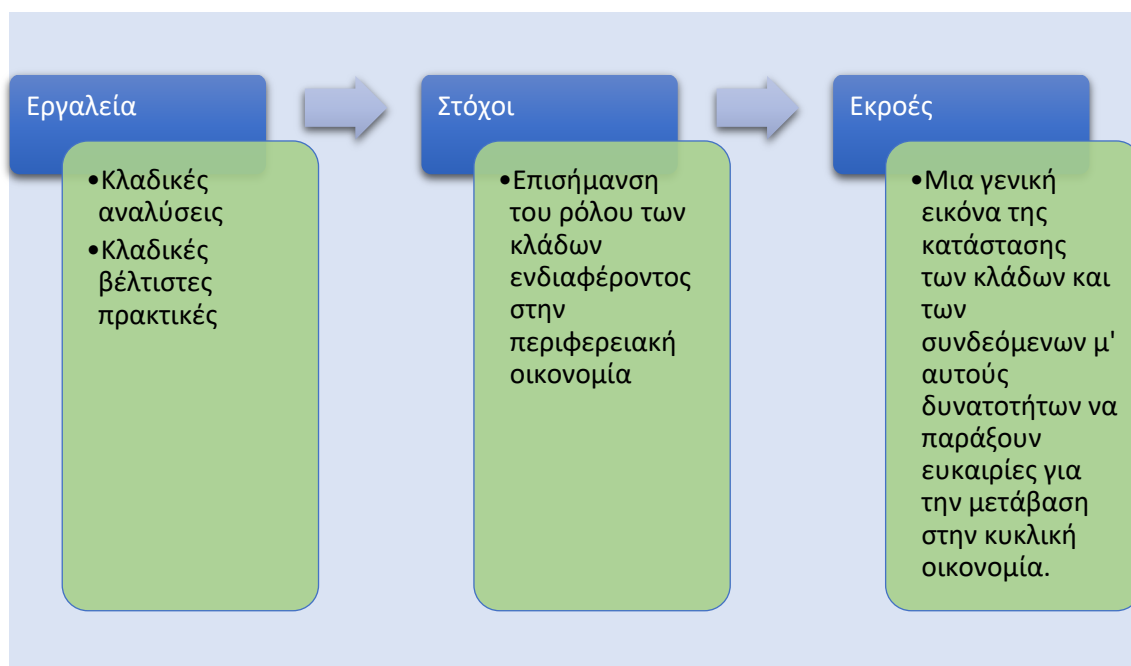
Εργαλεία

• Κλαδικές αναλύσεις
• Κλαδικές βέλτιστες πρακτικές

Στόχοι

• Επισήμανση του ρόλου των κλάδων ενδιαφέροντος στην περιφερειακή οικονομία

Εκροές

• Μια γενική εικόνα της κατάστασης των κλάδων και των συνδεόμενων μ' αυτούς δυνατοτήτων να παράξουν ευκαιρίες για την μετάβαση στην κυκλική οικονομία.